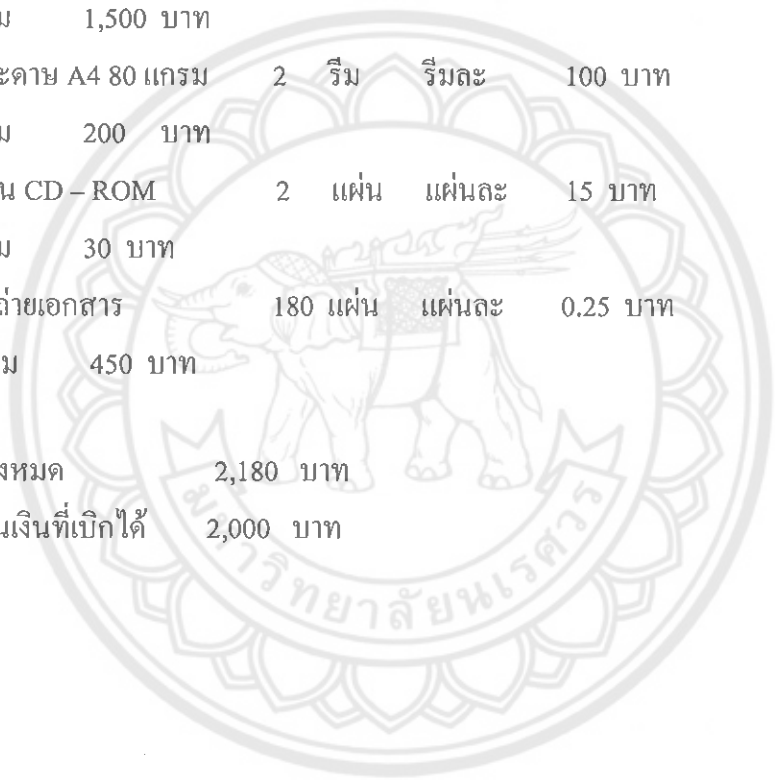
ม 1,500 บาท

ะดาษ A4 80 แกรม 2 รีม รีมละ 100 บาท

ม 200 บาท

น CD – ROM 2 แผ่น แผ่นละ 15 บาท

ม 30 บาท

ถ่ายเอกสาร 180 แผ่น แผ่นละ 0.25 บาท

ม 450 บาท

งหมด 2,180 บาท

นเงินที่เบิกได้ 2,000 บาท

มหาวิทยาลัยนเรศวร